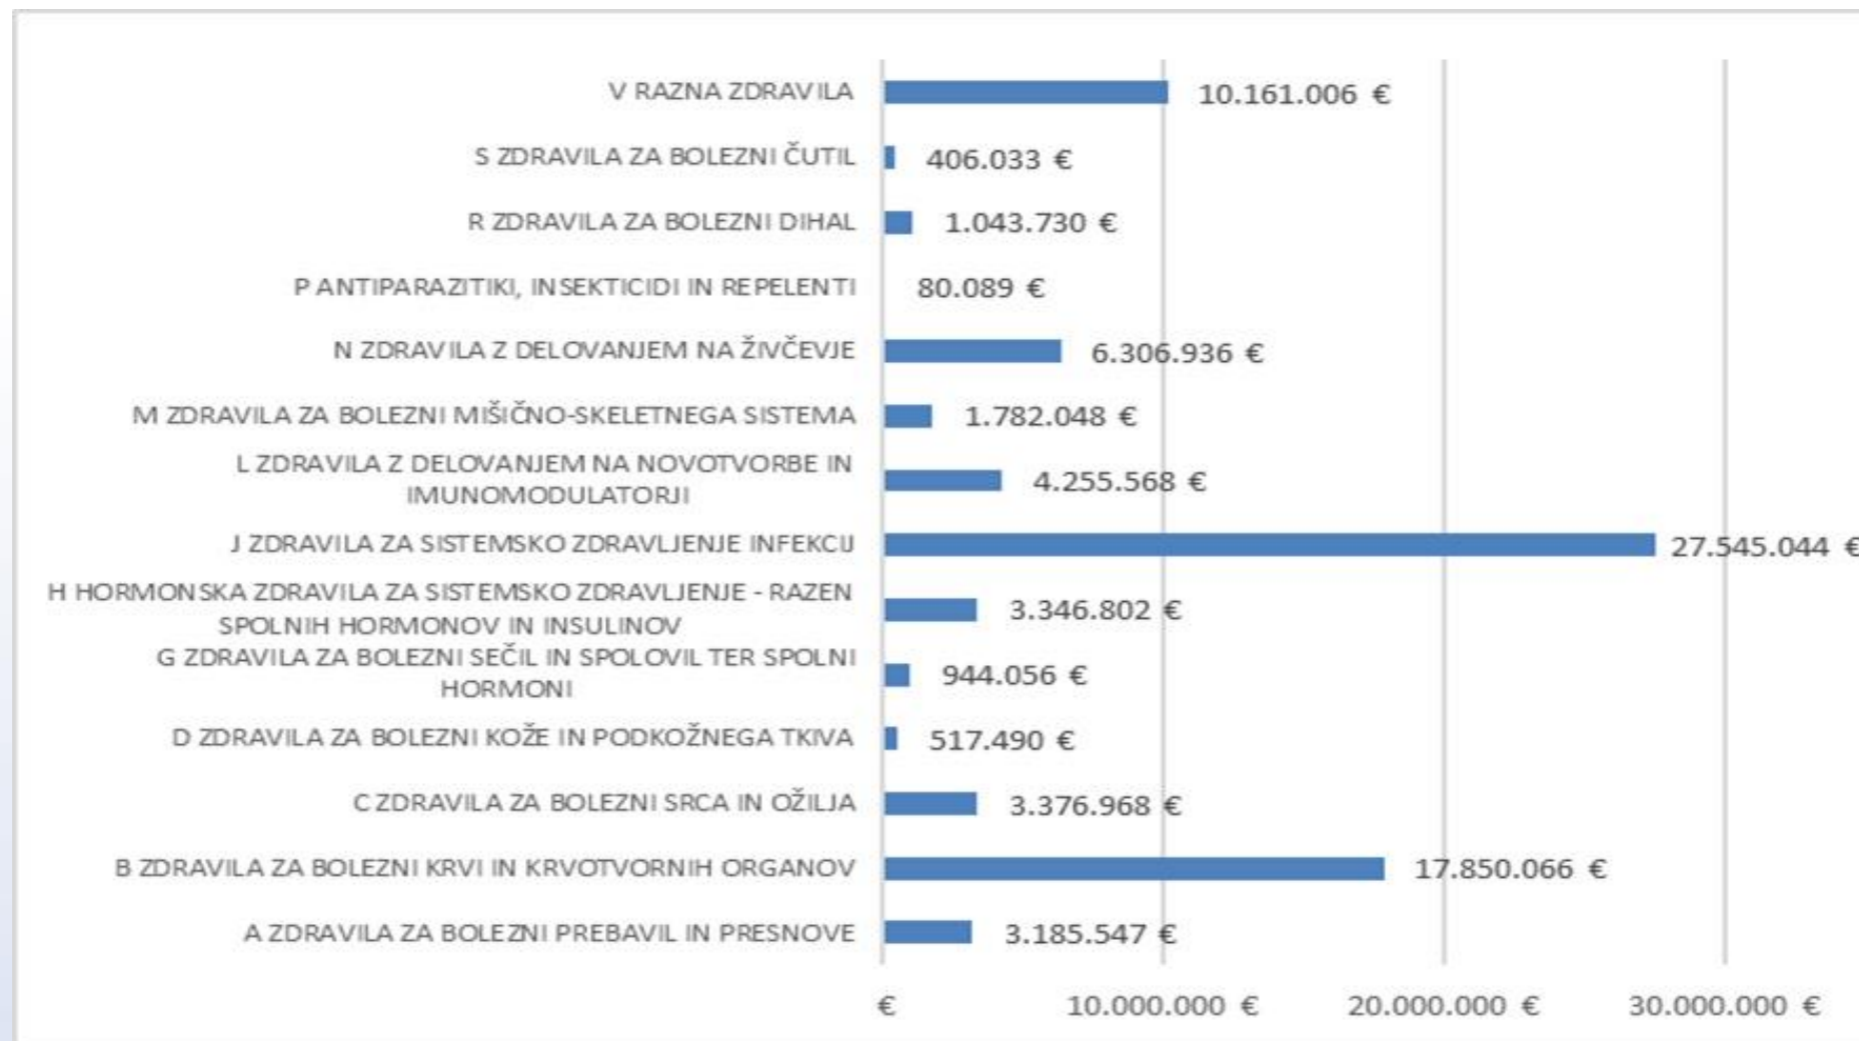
V RAZNA ZDRAVILA 10.161.006 €

S ZDRAVILA ZA BOLEZNI ČUTIL 406.033 €

R ZDRAVILA ZA BOLEZNI DIHAL 1.043.730 €

P ANTIPARAZITIKI, INSEKTICIDI IN REPELENTI 80.089 €

N ZDRAVILA Z DELOVANJEM NA ŽIVČEVJE 6.306.936 €

M ZDRAVILA ZA BOLEZNI MIŠIČNO-SKELETNEGA SISTEMA 1.782.048 €

L ZDRAVILA Z DELOVANJEM NA NOVOTVORBE IN IMUNOMODULATORJI 4.255.568 €

J ZDRAVILA ZA SISTEMSKO ZDRAVLJENJE INFEKCIJ 27.545.044 €

H HORMONSKA ZDRAVILA ZA SISTEMSKO ZDRAVLJENJE - RAZEN SPOLNIH HORMONOV IN INSULINOV 3.346.802 €

G ZDRAVILA ZA BOLEZNI SEČIL IN SPOLOVIL TER SPOLNI HORMONI 944.056 €

D ZDRAVILA ZA BOLEZNI KOŽE IN PODKOŽNEGA TKIVA 517.490 €

C ZDRAVILA ZA BOLEZNI SRCA IN OŽILJA 3.376.968 €

B ZDRAVILA ZA BOLEZNI KRVI IN KRVOTVORNIH ORGANOV 17.850.066 €

A ZDRAVILA ZA BOLEZNI PREBAVIL IN PRESNOVE 3.185.547 €

€ 10.000.000 € 20.000.000 € 30.000.000 €